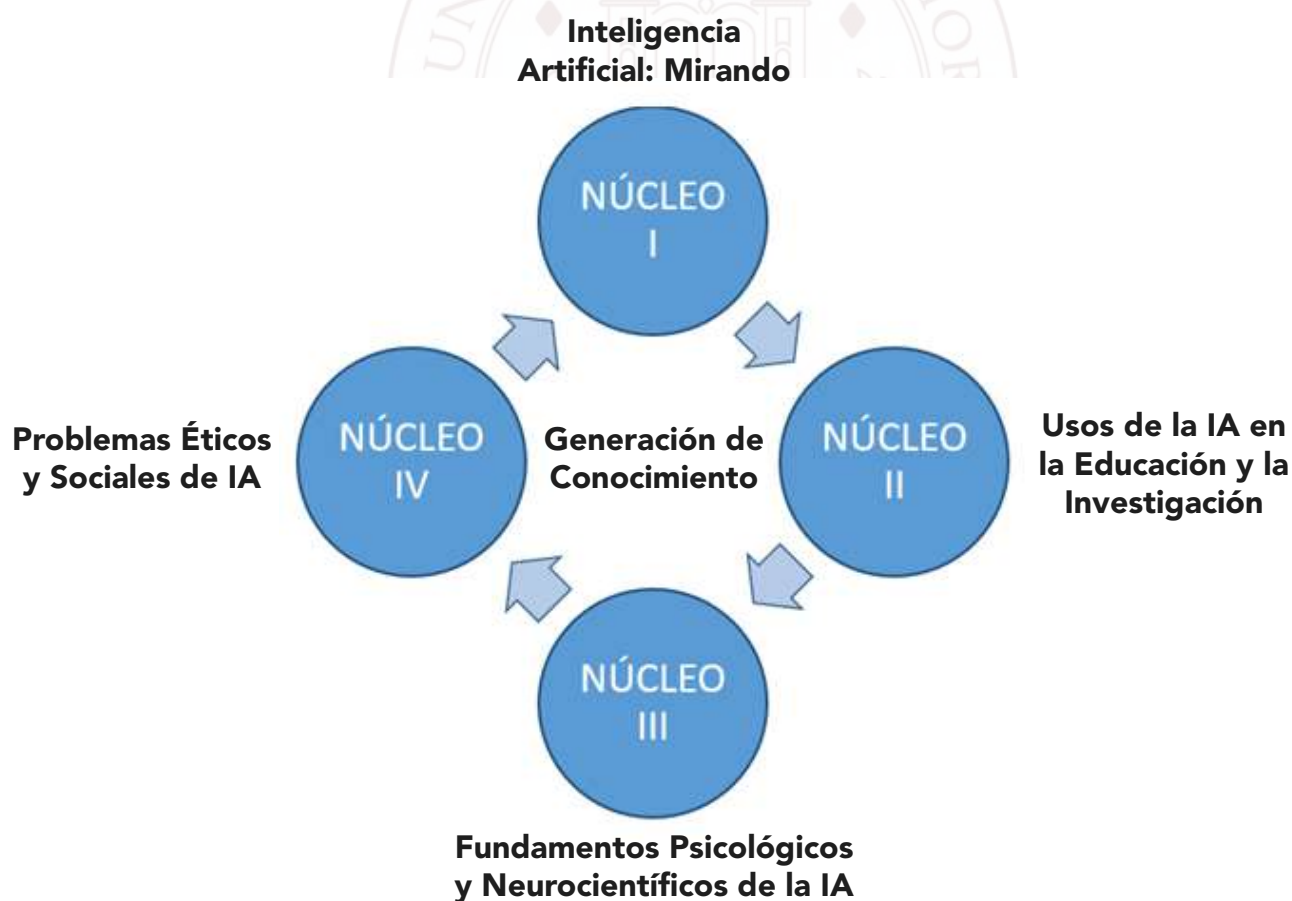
Inteligencia Artificial: Mirando

NÚCLEO I

Usos de la IA en la Educación y la Investigación

NÚCLEO II

Generación de Conocimiento

Problemas Éticos y Sociales de IA

NÚCLEO IV

NÚCLEO III

Fundamentos Psicológicos y Neurocientíficos de la IA